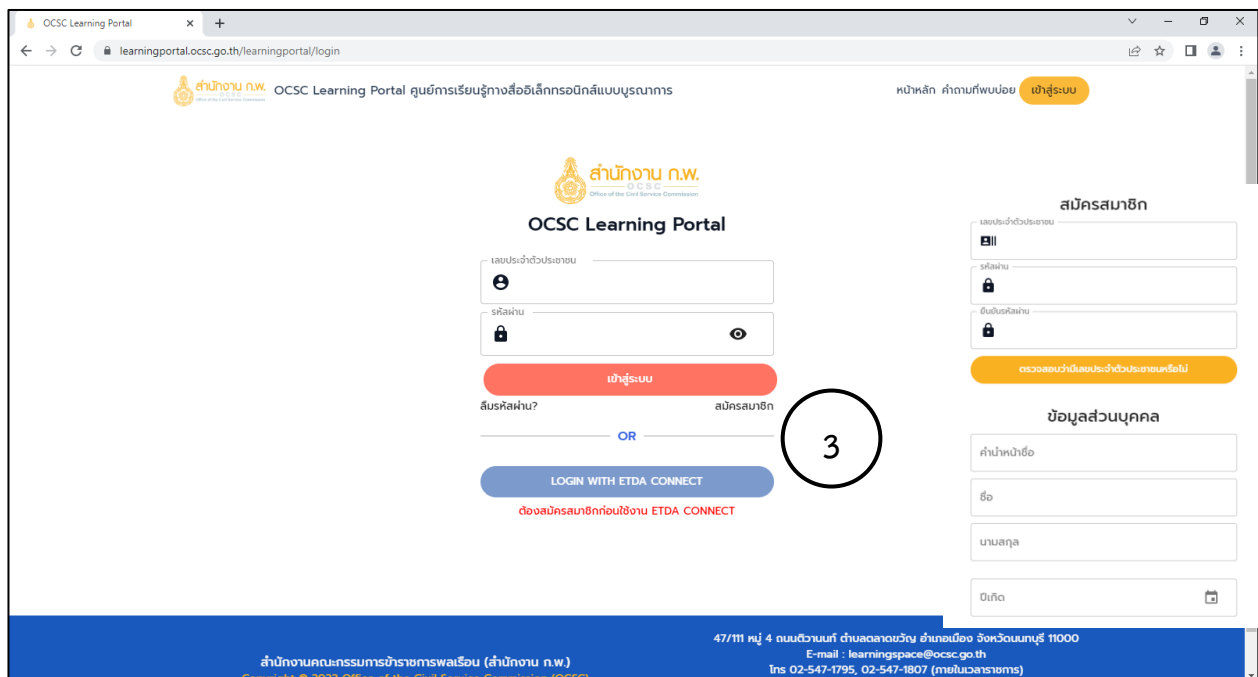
OCSC Learning Portal ×
+
learningportal.ocsc.go.th/learningportal/login

สำนักงาน ก.พ. OCSC Office of the Civil Service Commission
OCSC Learning Portal ศูนย์การเรียนรู้ทางสื่ออิเล็กทรอนิกส์แบบบูรณาการ
หน้าหลัก คำถามที่พบบ่อย เข้าสู่ระบบ

สำนักงาน ก.พ. OCSC Office of the Civil Service Commission
OCSC Learning Portal

เลขประจำตัวประชาชน
รหัสผ่าน
เข้าสู่ระบบ
ลืมรหัสผ่าน?
สมัครสมาชิก
OR
LOGIN WITH ETDA CONNECT
ต้องสมัครสมาชิกก่อนใช้งาน ETDA CONNECT

3

สมัครสมาชิก
เลขประจำตัวประชาชน
รหัสผ่าน
ยืนยันรหัสผ่าน
ตรวจสอบว่ามีเลขประจำตัวประชาชนหรือไม่

ข้อมูลส่วนบุคคล
คำนำหน้าชื่อ
ชื่อ
นามสกุล
ปีเกิด

สำนักงานคณะกรรมการข้าราชการพลเรือน (สำนักงาน ก.พ.)
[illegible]

47/111 หมู่ 4 ถนนติวานนท์ ตำบลตลาดขวัญ อำเภอเมือง จังหวัดนนทบุรี 11000
E-mail : learningspace@ocsc.go.th
โทร 02-547-1795, 02-547-1807 (ภายในเวลาราชการ)